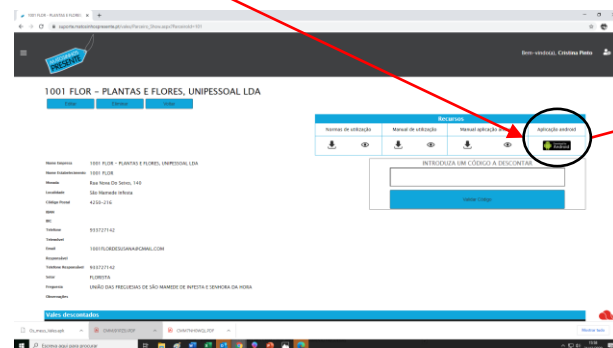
1001 FLOR - PLANTAS E FLORES ×

suporte.valeoferecepresente.pt

VALE OFERECE PRESENTE

Bem-vindo(a), Cristina Pinto

1001 FLOR - PLANTAS E FLORES, UNIPESSOAL LDA

Editar

Recursos

Normas de utilização

Manual de utilização

Manual aplicação a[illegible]

Aplicação android

INTRODUZA UM CÓDIGO A DESCONTAR

Validar Código

Nome Empresa 1001 FLOR - PLANTAS E FLORES, UNIPESSOAL LDA

Nome Estabelecimento 1001 FLOR

Morada Rua Nova De Seixo, 140

Localidade São Mamede Infesta

Código Postal 4250-216

NIF

NIC

Telefone 933727142

Telemóvel

Email 1001FLORDESIGNA@GMAIL.COM

Responsável

Telefone Responsável 933727142

Setor FLORISTA

Freguesia UNIÃO DAS FREGUESIAS DE SÃO MAMEDE DE INFESTA E SENHORA DA HORA

Observações

Vales descontados

Mostrar tudo

Escreva aqui para procurar